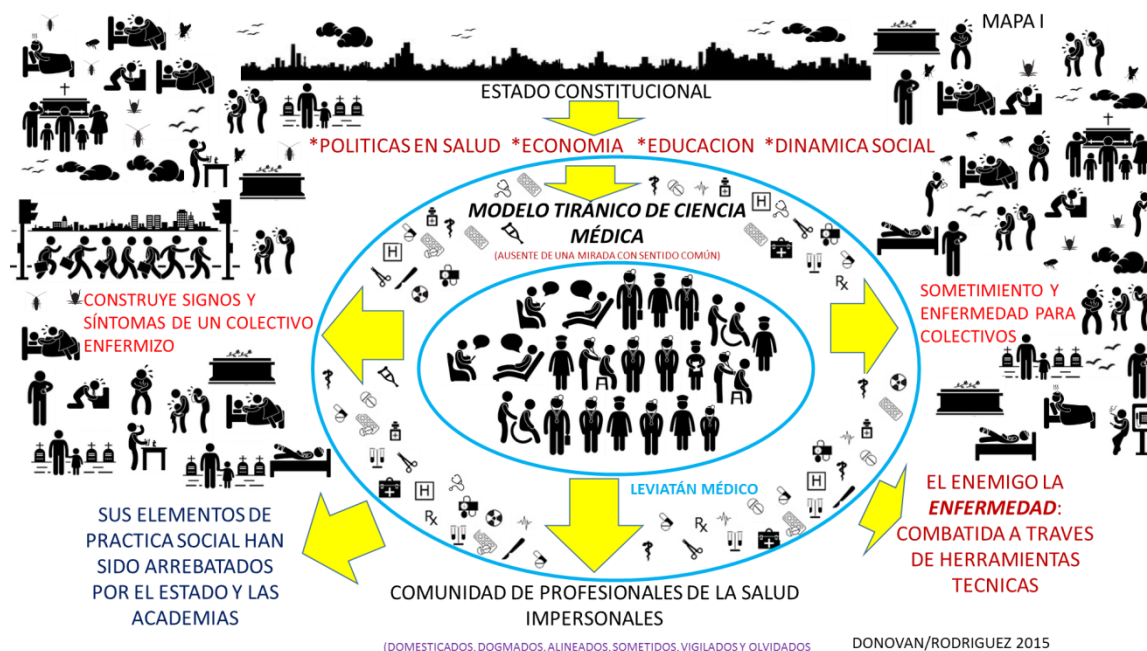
MAPA I

ESTADO CONSTITUCIONAL

*POLITICAS EN SALUD *ECONOMIA *EDUCACION *DINAMICA SOCIAL

MODELO TIRÁNICO DE CIENCIA MÉDICA

(AUSENTE DE UNA MIRADA CON SENTIDO COMÚN)

CONSTRUYE SIGNOS Y SÍNTOMAS DE UN COLECTIVO ENFERMIZO

SOMETIMIENTO Y ENFERMEDAD PARA COLECTIVOS

H

H

H

Rx

Rx

Rx

LEVIATÁN MÉDICO

EL ENEMIGO LA *ENFERMEDAD*: COMBATIDA A TRAVES DE HERRAMIENTAS TECNICAS

SUS ELEMENTOS DE PRACTICA SOCIAL HAN SIDO ARREBATADOS POR EL ESTADO Y LAS ACADEMIAS

COMUNIDAD DE PROFESIONALES DE LA SALUD IMPERSONALES

(DOMESTICADOS, DOGMADOS, ALINEADOS, SOMETIDOS, VIGILADOS Y OLVIDADOS

DONOVAN/RODRIGUEZ 2015